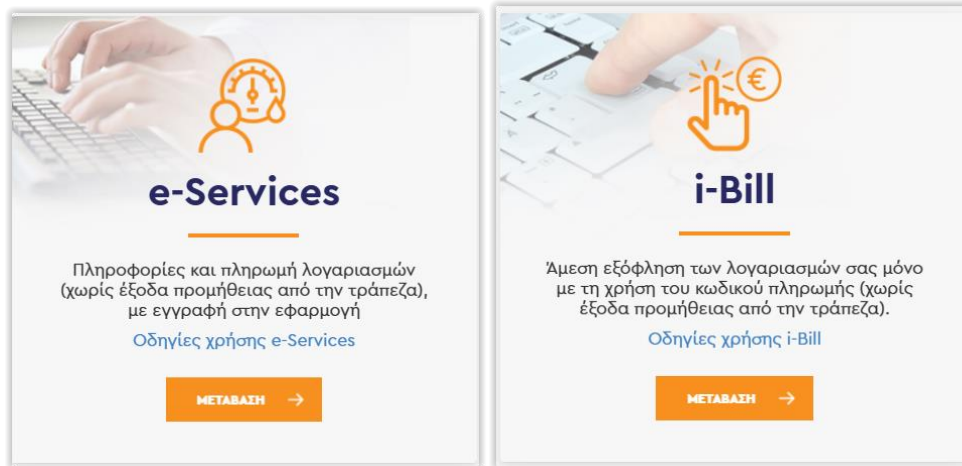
e-Services

Πληροφορίες και πληρωμή λογαριασμών (χωρίς έξοδα προμήθειας από την τράπεζα), με εγγραφή στην εφαρμογή

Οδηγίες χρήσης e-Services

ΜΕΤΑΒΑΣΗ →

i-Bill

Άμεση εξόφληση των λογαριασμών σας μόνο με τη χρήση του κωδικού πληρωμής (χωρίς έξοδα προμήθειας από την τράπεζα).

Οδηγίες χρήσης i-Bill

ΜΕΤΑΒΑΣΗ →